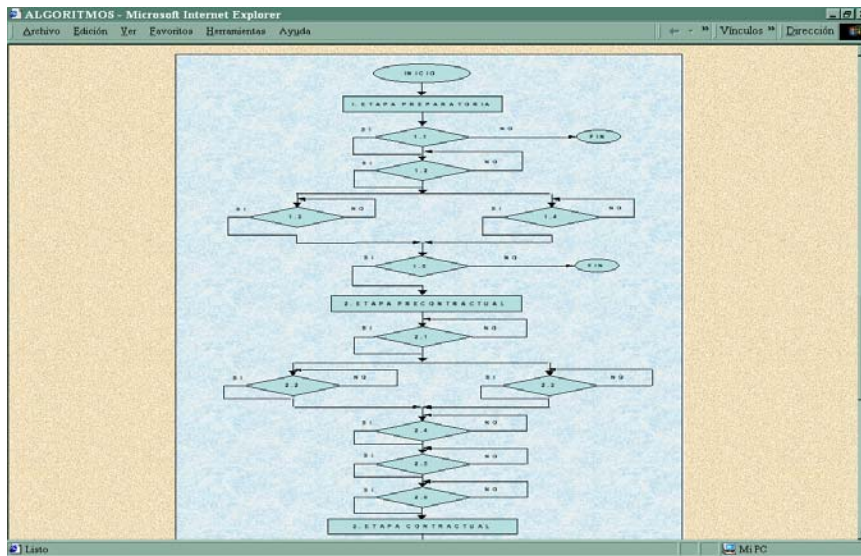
ALGORITMOS - Microsoft Internet Explorer

Archivo Edición Ver Favoritos Herramientas Ayuda

Vínculos » Dirección

INICIO

1. ETAPA PREPARATORIA

SI 1.1 NO FIN

SI 1.2 NO

SI 1.3 NO

SI 1.4 NO

SI 1.5 NO FIN

2. ETAPA PRECONTRACTUAL

SI 2.1 NO

SI 2.2 NO

SI 2.3 NO

SI 2.4 NO

SI 2.5 NO

SI 2.6 NO

3. ETAPA CONTRACTUAL

Listo

Mi PC